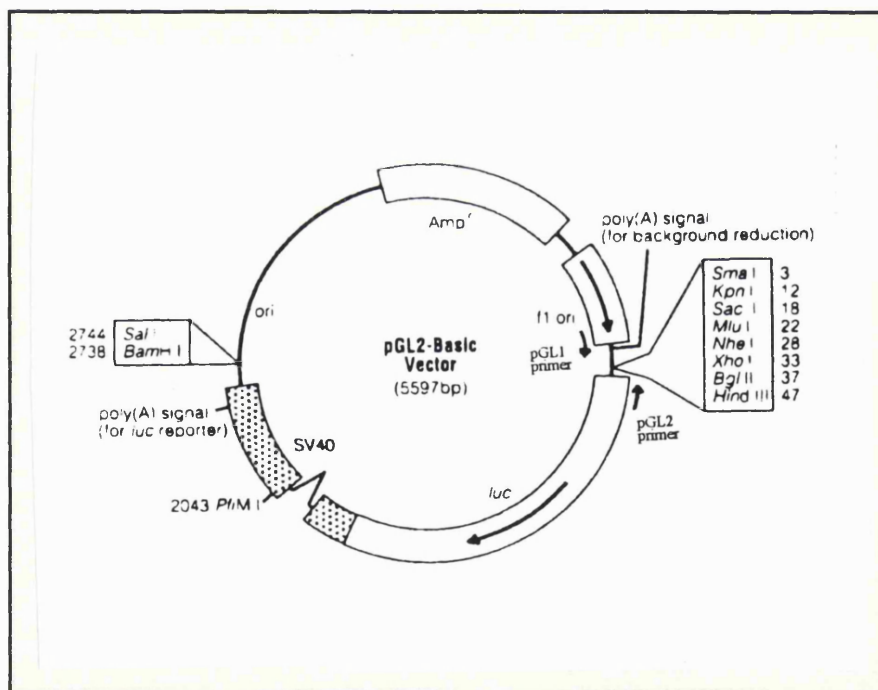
Amp$^r$

poly(A) signal (for background reduction)

| Sma I | 3 |
|---|---|
| Kpn I | 12 |
| Sac I | 18 |
| Mlu I | 22 |
| Nhe I | 28 |
| Xho I | 33 |
| Bgl II | 37 |
| Hind III | 47 |

f1 ori

pGL1 primer

pGL2 primer

ori

| 2744 | Sal I |
|---|---|
| 2738 | BamH I |

pGL2-Basic Vector (5597bp)

poly(A) signal (for luc reporter)

SV40

2043 PflM I

luc